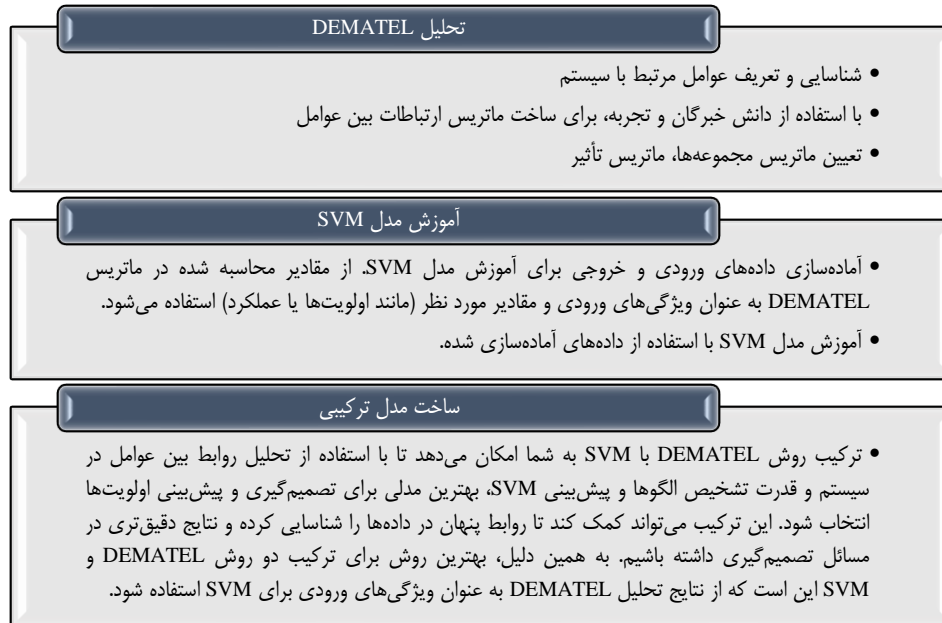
تحلیل DEMATEL

• شناسایی و تعریف عوامل مرتبط با سیستم
• با استفاده از دانش خبرگان و تجربه، برای ساخت ماتریس ارتباطات بین عوامل
• تعیین ماتریس مجموعه‌ها، ماتریس تأثیر

آموزش مدل SVM

• آماده‌سازی داده‌های ورودی و خروجی برای آموزش مدل SVM. از مقادیر محاسبه شده در ماتریس DEMATEL به عنوان ویژگی‌های ورودی و مقادیر مورد نظر (مانند اولویت‌ها یا عملکرد) استفاده می‌شود.
• آموزش مدل SVM با استفاده از داده‌های آماده‌سازی شده.

ساخت مدل ترکیبی

• ترکیب روش DEMATEL با SVM به شما امکان می‌دهد تا با استفاده از تحلیل روابط بین عوامل در سیستم و قدرت تشخیص الگوها و پیش‌بینی SVM، بهترین مدلی برای تصمیم‌گیری و پیش‌بینی اولویت‌ها انتخاب شود. این ترکیب می‌تواند کمک کند تا روابط پنهان در داده‌ها را شناسایی کرده و نتایج دقیق‌تری در مسائل تصمیم‌گیری داشته باشیم. به همین دلیل، بهترین روش برای ترکیب دو روش DEMATEL و SVM این است که از نتایج تحلیل DEMATEL به عنوان ویژگی‌های ورودی برای SVM استفاده شود.